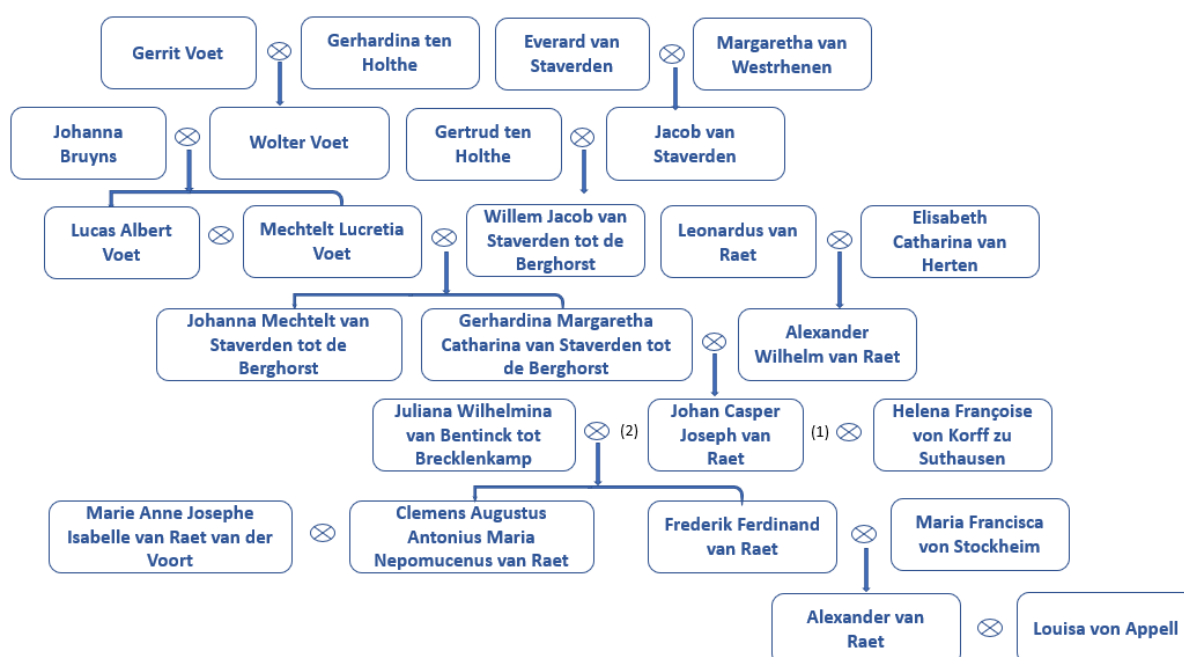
Gerrit Voet ⊗ Gerhardina ten Holthe

Everard van Staverden ⊗ Margaretha van Westrhenen

Johanna Bruyns ⊗ Wolter Voet

Gertrud ten Holthe ⊗ Jacob van Staverden

Lucas Albert Voet ⊗ Mechtelt Lucretia Voet ⊗ Willem Jacob van Staverden tot de Berghorst

Leonardus van Raet ⊗ Elisabeth Catharina van Herten

Johanna Mechtelt van Staverden tot de Berghorst

Gerhardina Margaretha Catharina van Staverden tot de Berghorst ⊗ Alexander Wilhelm van Raet

Juliana Wilhelmina van Bentinck tot Brecklenkamp ⊗ (2) Johan Casper Joseph van Raet (1) ⊗ Helena Françoise von Korff zu Suthausen

Marie Anne Josephe Isabelle van Raet van der Voort ⊗ Clemens Augustus Antonius Maria Nepomucenus van Raet

Frederik Ferdinand van Raet ⊗ Maria Francisca von Stockheim

Alexander van Raet ⊗ Louisa von Appell